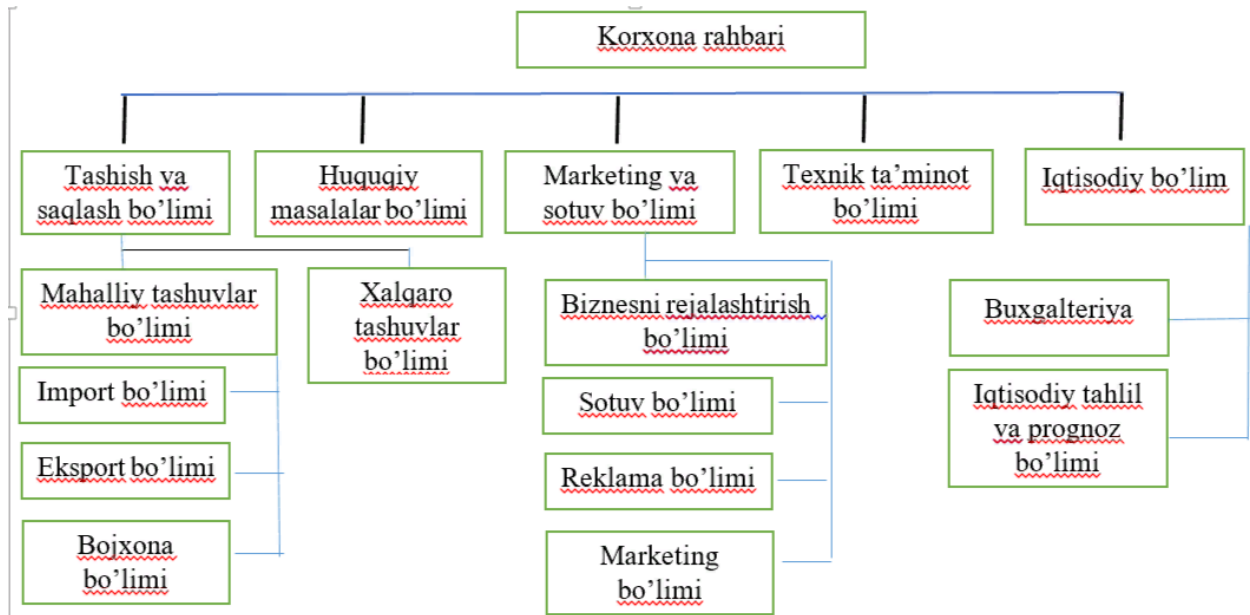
Korxona rahbari

Tashish va saqlash bo'limi

Huquqiy masalalar bo'limi

Marketing va sotuv bo'limi

Texnik ta'minot bo'limi

Iqtisodiy bo'lim

Mahalliy tashuvlar bo'limi

Xalqaro tashuvlar bo'limi

Import bo'limi

Eksport bo'limi

Bojxona bo'limi

Biznesni rejalashtirish bo'limi

Sotuv bo'limi

Reklama bo'limi

Marketing bo'limi

Buxgalteriya

Iqtisodiy tahlil va prognoz bo'limi